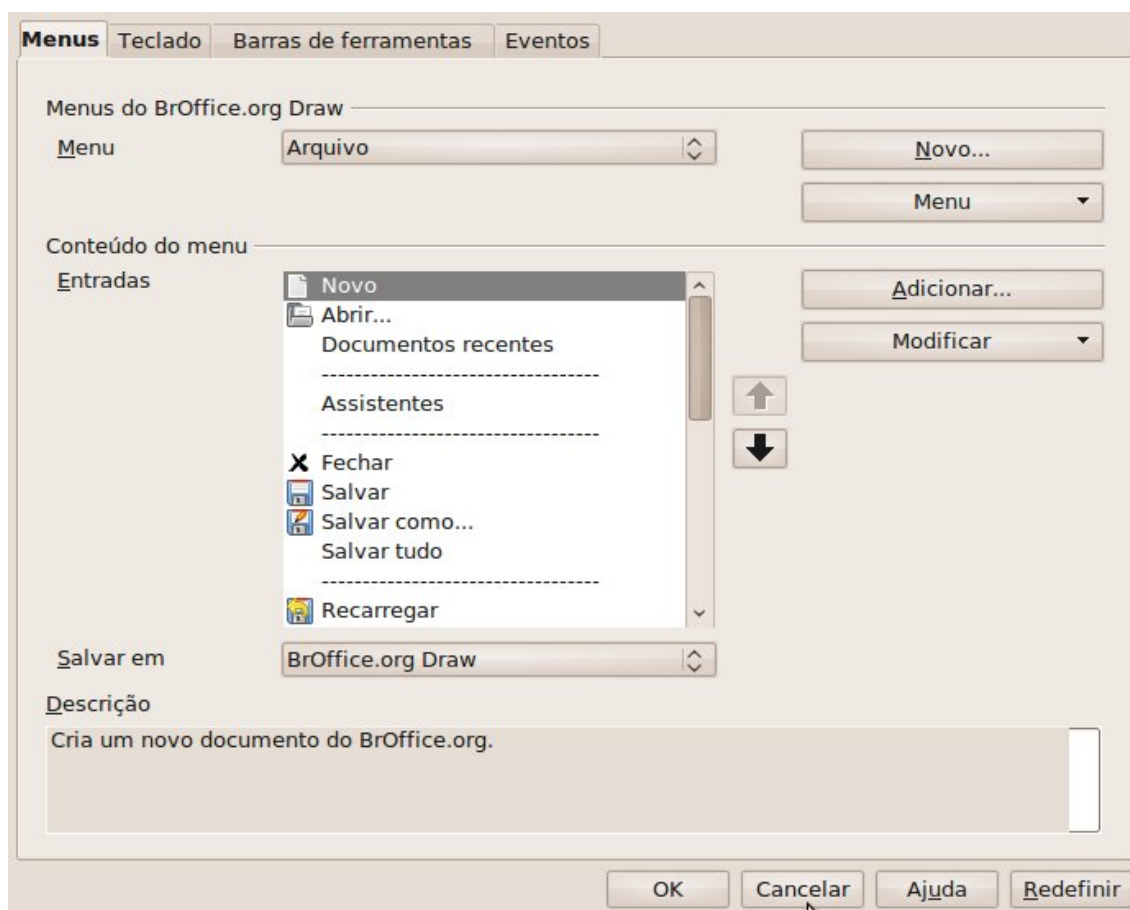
Menus Teclado Barras de ferramentas Eventos

Menus do BrOffice.org Draw

Menu Arquivo

Novo...

Menu

Conteúdo do menu

Entradas

Novo
Abrir...
Documentos recentes
---------------------------------
Assistentes
---------------------------------
Fechar
Salvar
Salvar como...
Salvar tudo
---------------------------------
Recarregar

Adicionar...

Modificar

Salvar em BrOffice.org Draw

Descrição

Cria um novo documento do BrOffice.org.

OK Cancelar Ajuda Redefinir